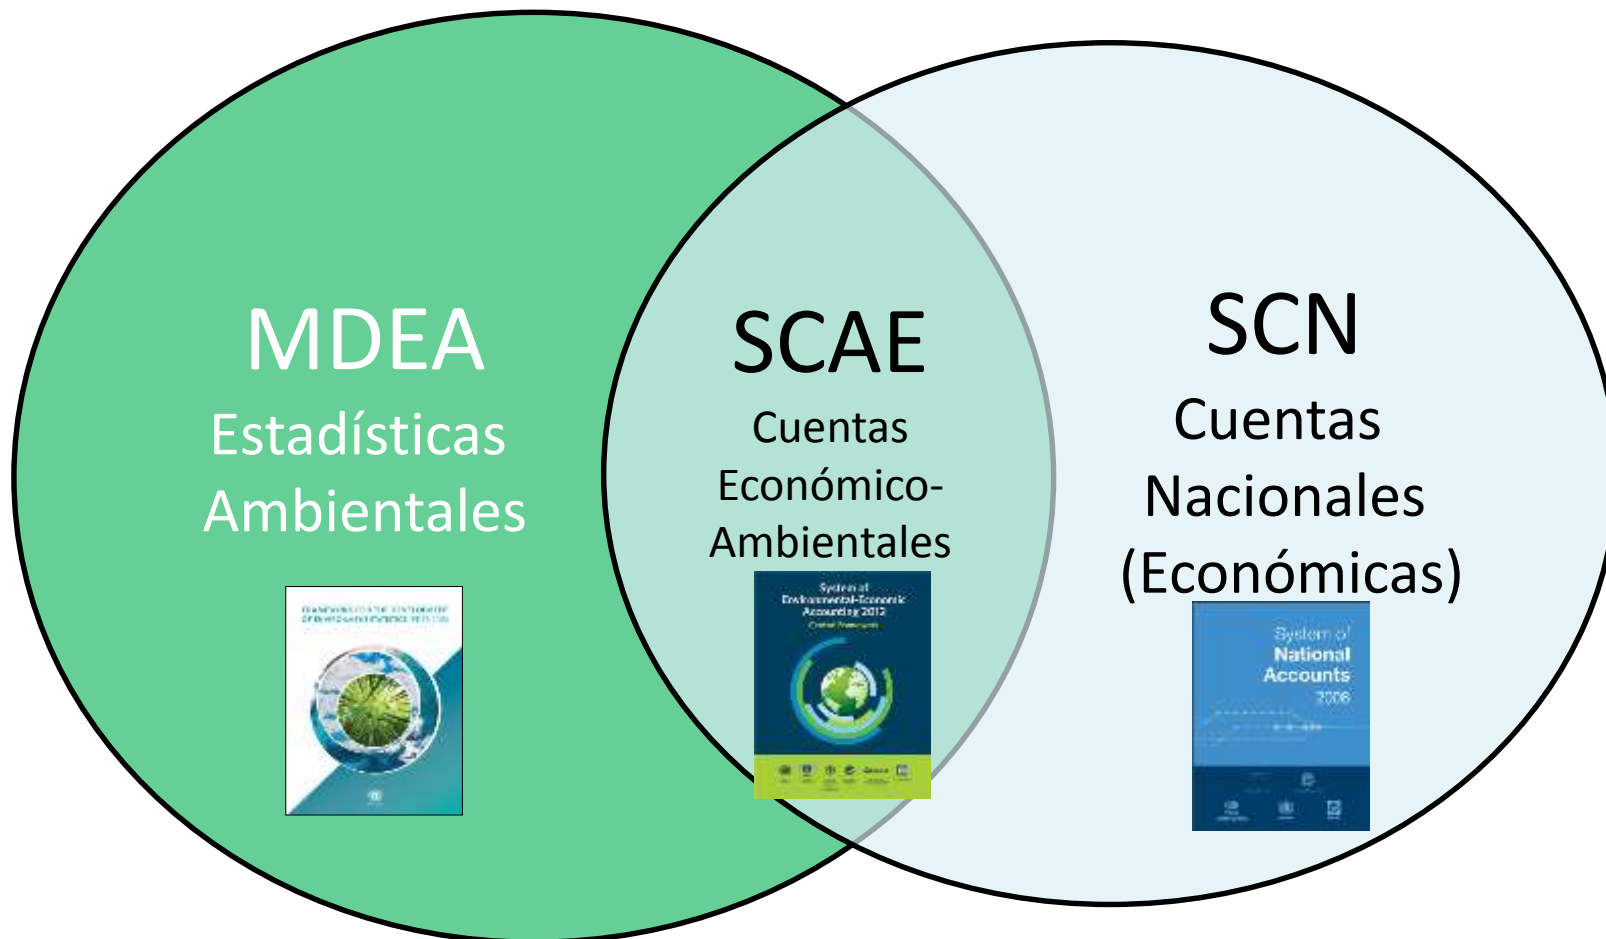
MDEA
Estadísticas Ambientales

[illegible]

SCAE
Cuentas Económico-Ambientales

System of Environmental-Economic Accounting 2012
Central Framework

SCN
Cuentas Nacionales (Económicas)

System of National Accounts 2008